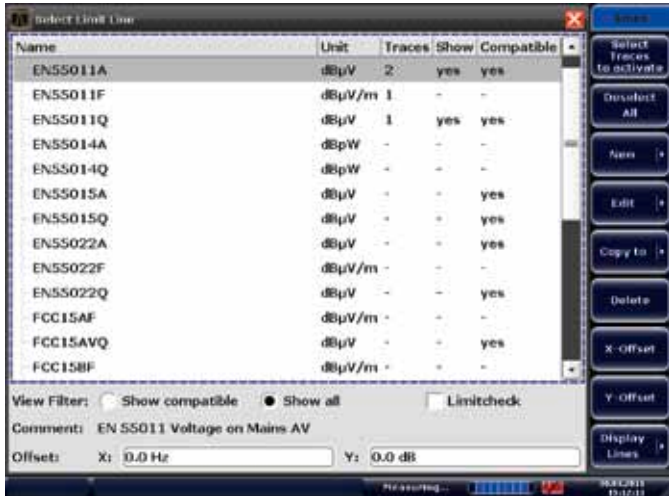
Select Limit Line

| Name | Unit | Traces | Show | Compatible |
|---|---|---|---|---|
| EN55011A | dBµV | 2 | yes | yes |
| EN55011F | dBµV/m | 1 | - | - |
| EN55011Q | dBµV | 1 | yes | yes |
| EN55014A | dBpW | - | - | - |
| EN55014Q | dBpW | - | - | - |
| EN55015A | dBµV | - | - | yes |
| EN55015Q | dBµV | - | - | yes |
| EN55022A | dBµV | - | - | yes |
| EN55022F | dBµV/m | - | - | - |
| EN55022Q | dBµV | - | - | yes |
| FCC15AF | dBµV/m | - | - | - |
| FCC15AVQ | dBµV | - | - | yes |
| FCC15BF | dBµV/m | - | - | - |

View Filter: Show compatible Show all Limitcheck

Comment: EN 55011 Voltage on Mains AV

Offset: X: 0.0 Hz Y: 0.0 dB

Select Traces to activate

Deselect All

New

Edit

Copy to

Delete

X-Offset

Y-Offset

Display Lines

Measuring...